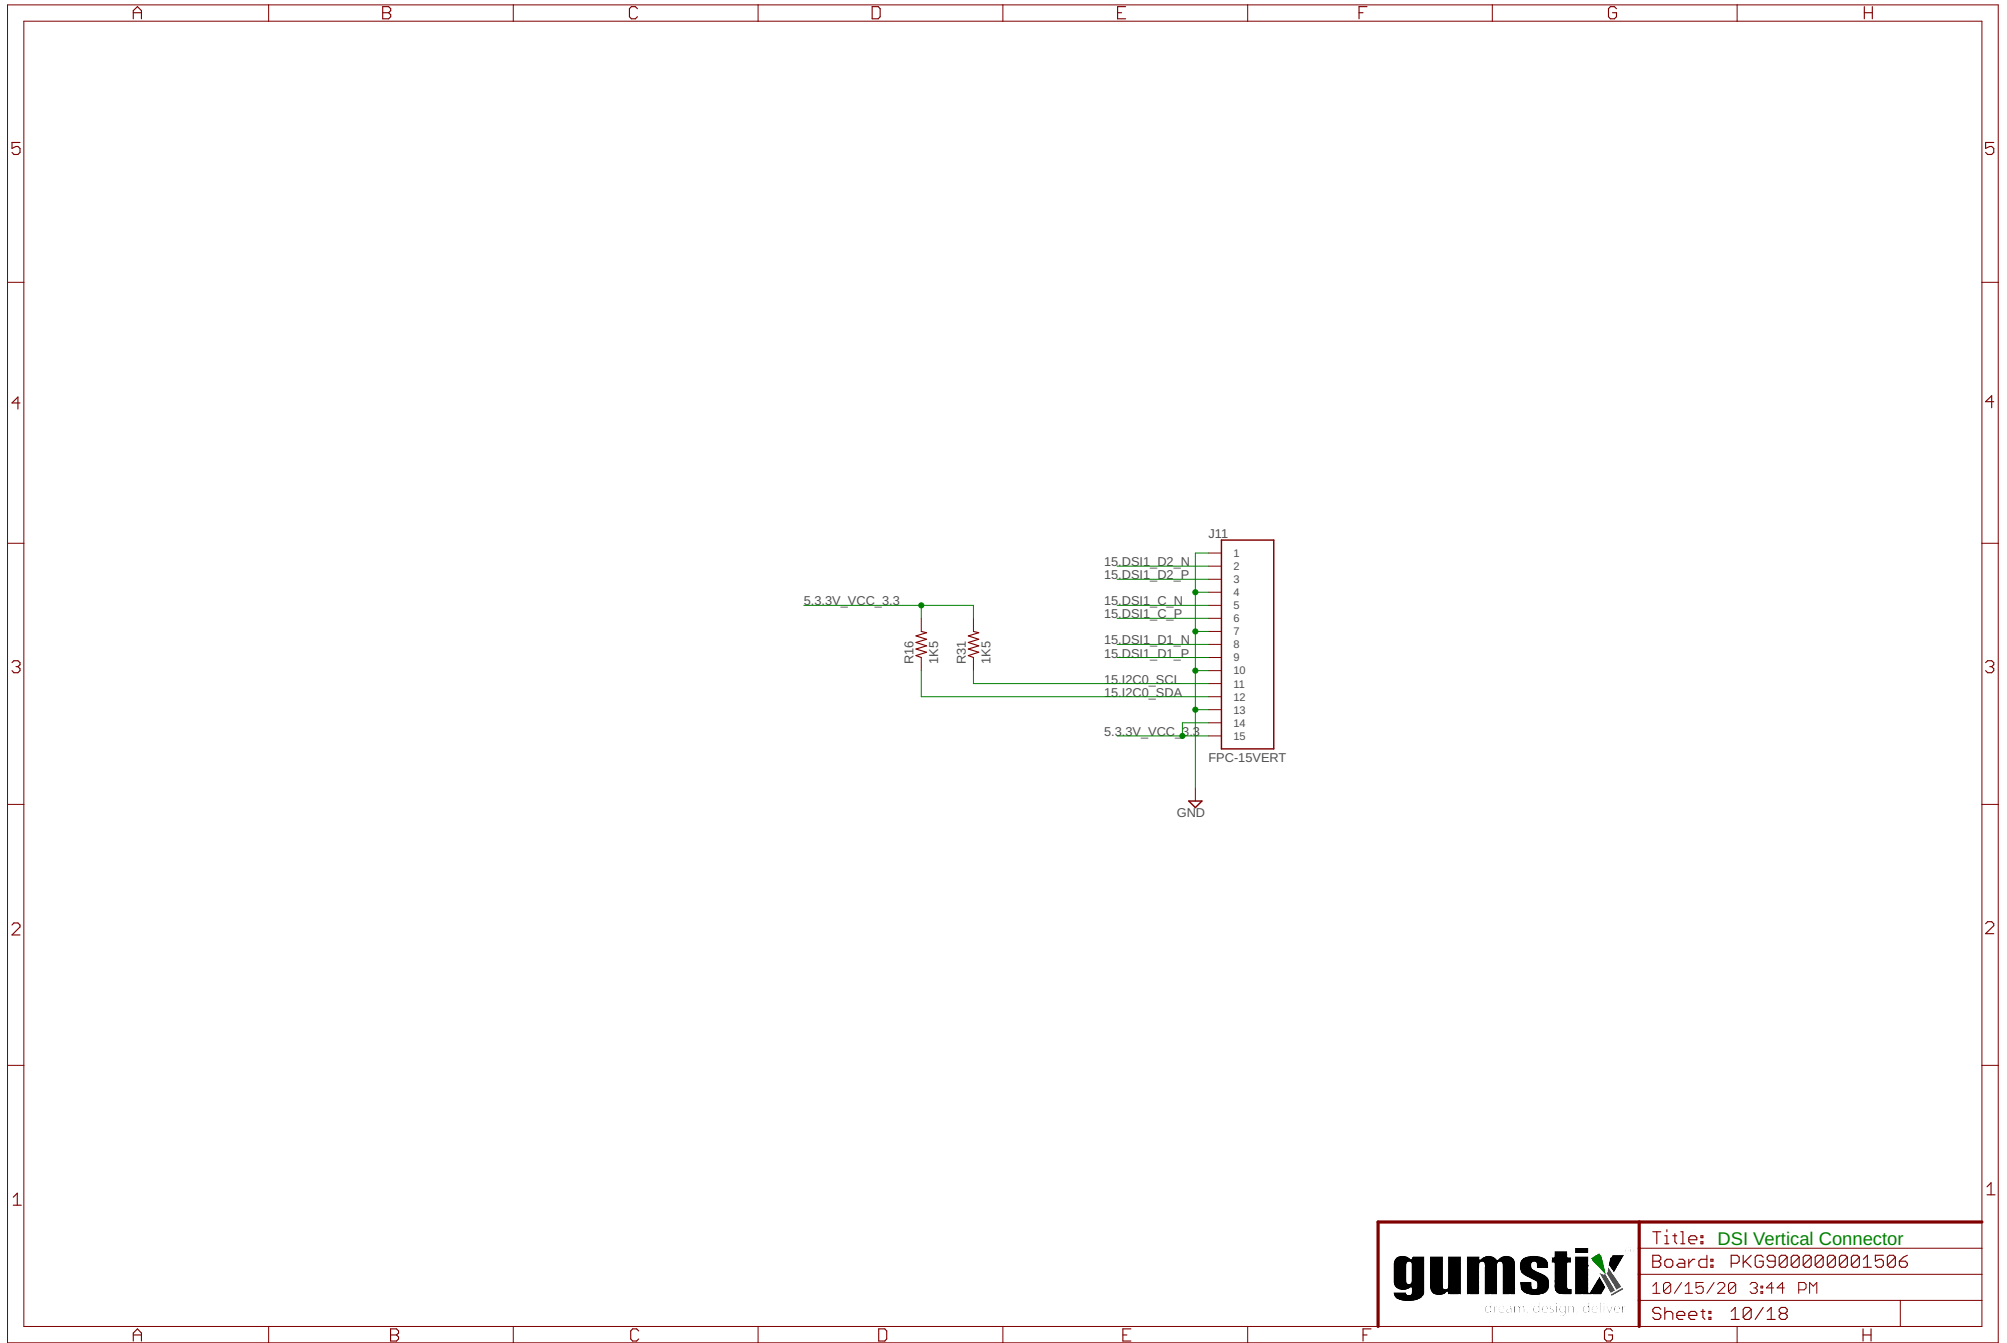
A B C D E F G H

5
4
3
2
1

5
4
3
2
1

J11
15 DSI1_D2_N
15 DSI1_D2_P
15 DSI1_C_N
15 DSI1_C_P
15 DSI1_D1_N
15 DSI1_D1_P
15 I2C0_SCL
15 I2C0_SDA
5 3.3V_VCC_3.3
1
2
3
4
5
6
7
8
9
10
11
12
13
14
15
FPC-15VERT
GND

5 3.3V_VCC_3.3
R16
1K5
R31
1K5

gumstix
dream. design. deliver

Title: DSI Vertical Connector
Board: PKG900000001506
10/15/20 3:44 PM
Sheet: 10/18

A B C D E F G H